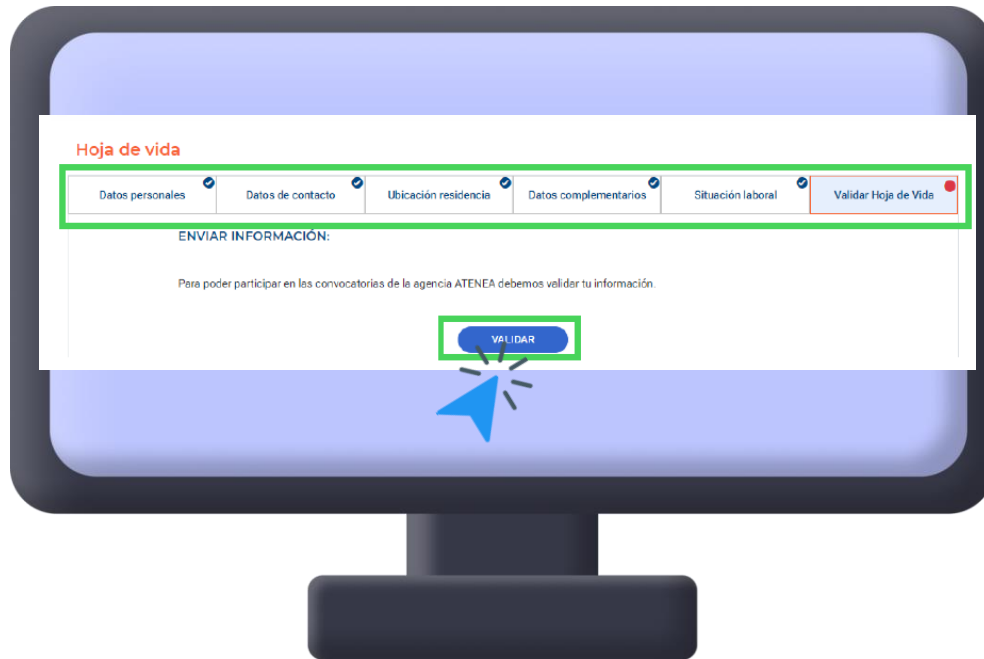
Hoja de vida

| Datos personales | Datos de contacto | Ubicación residencia | Datos complementarios | Situación laboral | Validar Hoja de Vida |
|---|---|---|---|---|---|

ENVIAR INFORMACIÓN:

Para poder participar en las convocatorias de la agencia ATENEA debemos validar tu información.

VALIDAR